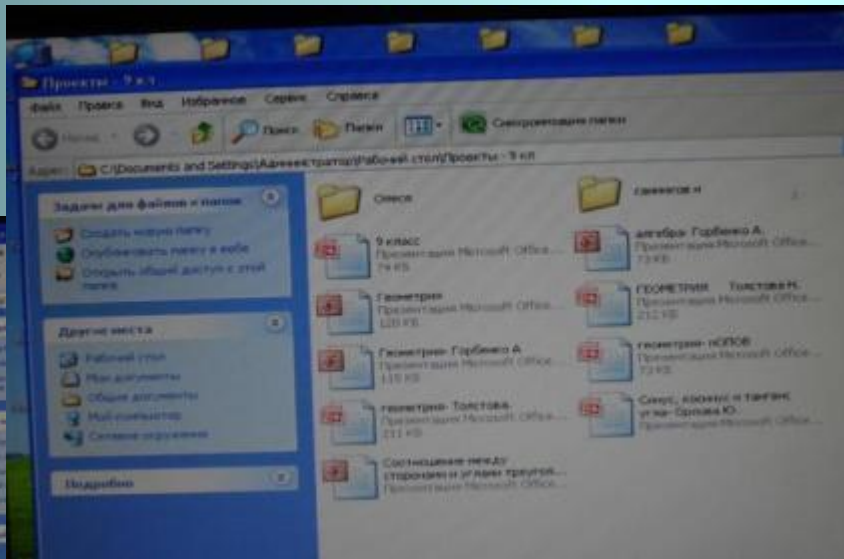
Проекты - 9 кл

Файл Правка Вид Избранное Сервис Справка

Назад Поиск Папки Синхронизация папки

Адрес: C:\Documents and Settings\Администратор\Рабочий стол\Проекты - 9 кл

Задачи для файлов и папок

Создать новую папку

Опубликовать папку в вебе

Открыть общий доступ к этой папке

Другие места

Рабочий стол

Мои документы

Общие документы

Мой компьютер

Сетевое окружение

Подробно

Олеся

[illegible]

9 класс
Презентация Microsoft Office...
74 КБ

алгебра- Горбенко А.
Презентация Microsoft Office...
73 КБ

Геометрия
Презентация Microsoft Office...
120 КБ

ГЕОМЕТРИЯ Толстова Н.
Презентация Microsoft Office...
212 КБ

Геометрия- Горбенко А.
Презентация Microsoft Office...
115 КБ

геометрия- НОПОВ
Презентация Microsoft Office...
73 КБ

геометрия- Толстова.
Презентация Microsoft Office...
211 КБ

Синус, косинус и тангенс угла- Орлова Ю.
Презентация Microsoft Office...

Соотношение между сторонами и углами треугол...
Презентация Microsoft Office...